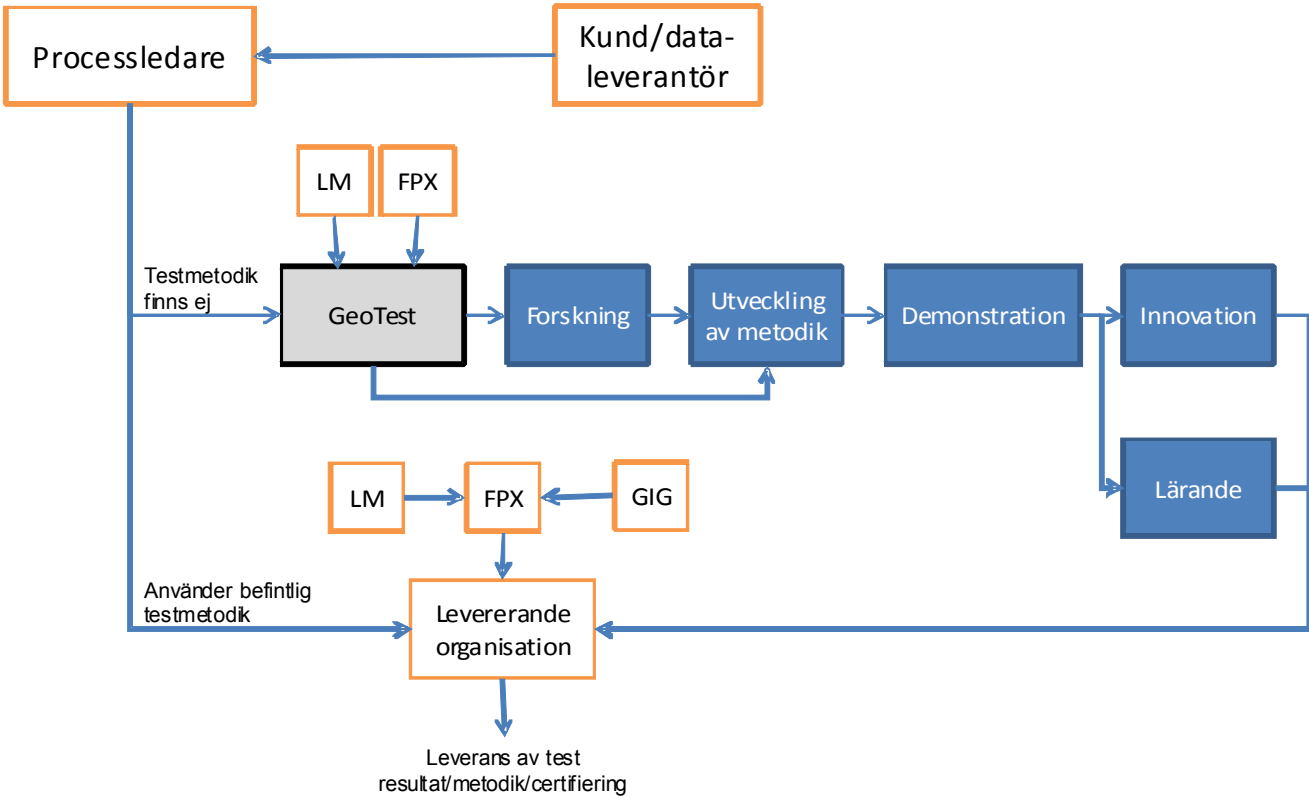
Processledare

Kund/data-leverantör

LM

FPX

Testmetodik finns ej

GeoTest

Forskning

Utveckling av metodik

Demonstration

Innovation

Lärande

LM

FPX

GIG

Använder befintlig testmetodik

Levererande organisation

Leverans av test resultat/metodik/certifiering